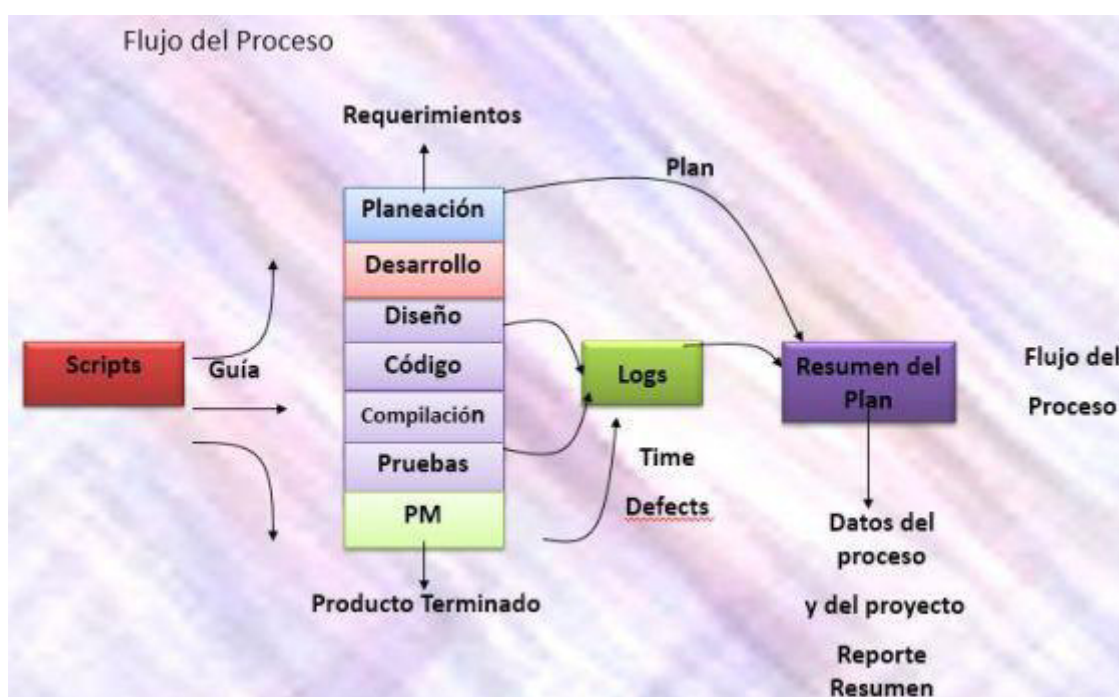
Flujo del Proceso

Requerimientos

Plan

Planeación

Desarrollo

Diseño

Código

Compilación

Pruebas

PM

Scripts

Guía

Logs

Resumen del Plan

Flujo del Proceso

Time

Defects

Datos del proceso y del proyecto

Reporte Resumen

Producto Terminado